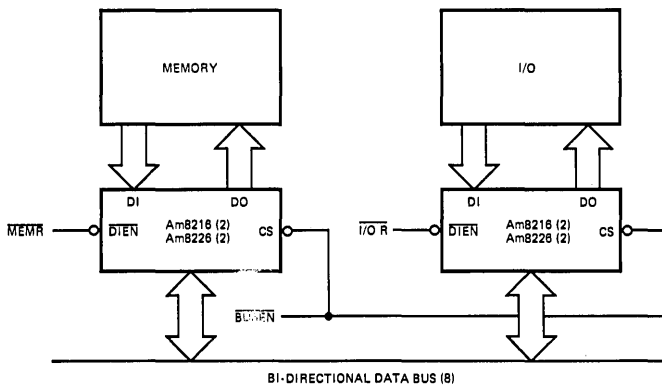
MEMORY

I/O

DI

DO

$\overline{MEMR}$

$\overline{DIEN}$

Am8216 (2)
Am8226 (2)

CS

DI

DO

$\overline{I/O\ R}$

$\overline{DIEN}$

Am8216 (2)
Am8226 (2)

CS

$\overline{BUSEN}$

BI-DIRECTIONAL DATA BUS (8)